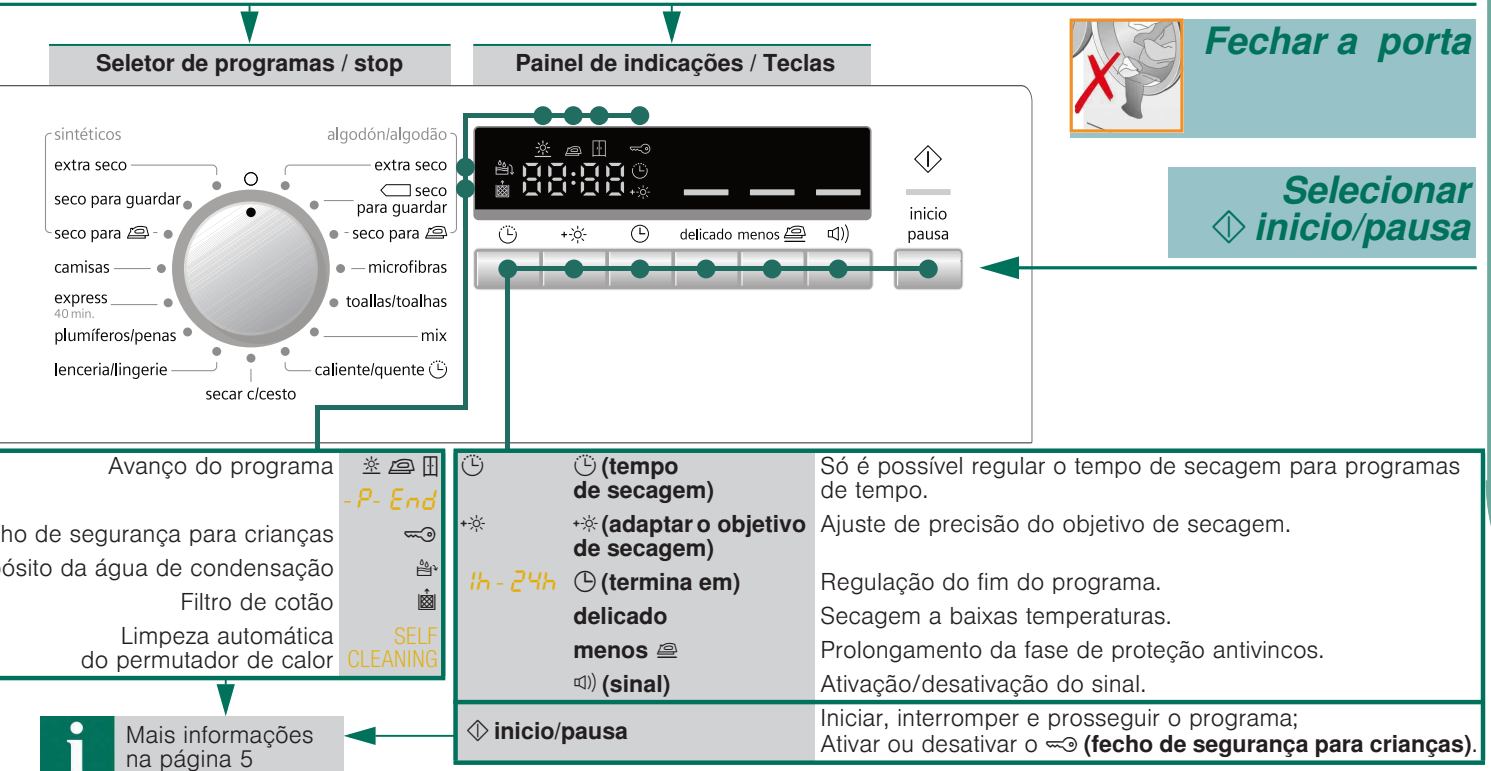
Seletor de programas / stop

Painel de indicações / Teclas

Fechar a porta

sintéticos
extra seco
seco para guardar
seco para
camisas
express
40 min.
plumíferos/penas
lenceria/lingerie
secar c/cesto
algodón/algodão
extra seco
seco para guardar
seco para
microfibras
toallas/toalhas
mix
caliente/quente

delicado menos

inicio
pausa

Selecionar
inicio/pausa

Avanço do programa
-P- End
ho de segurança para crianças
ósito da água de condensação
Filtro de cotão
Limpeza automática do permutador de calor
SELF CLEANING

| | (tempo de secagem) | Só é possível regular o tempo de secagem para programas de tempo. |
|---|---|---|
| | (adaptar o objetivo de secagem) | Ajuste de precisão do objetivo de secagem. |
| 1h - 24h | (termina em) | Regulação do fim do programa. |
| | delicado | Secagem a baixas temperaturas. |
| | menos | Prolongamento da fase de proteção antivincos. |
| | (sinal) | Ativação/desativação do sinal. |
| inicio/pausa | | Iniciar, interromper e prosseguir o programa; Ativar ou desativar o (fecho de segurança para crianças). |

Mais informações na página 5